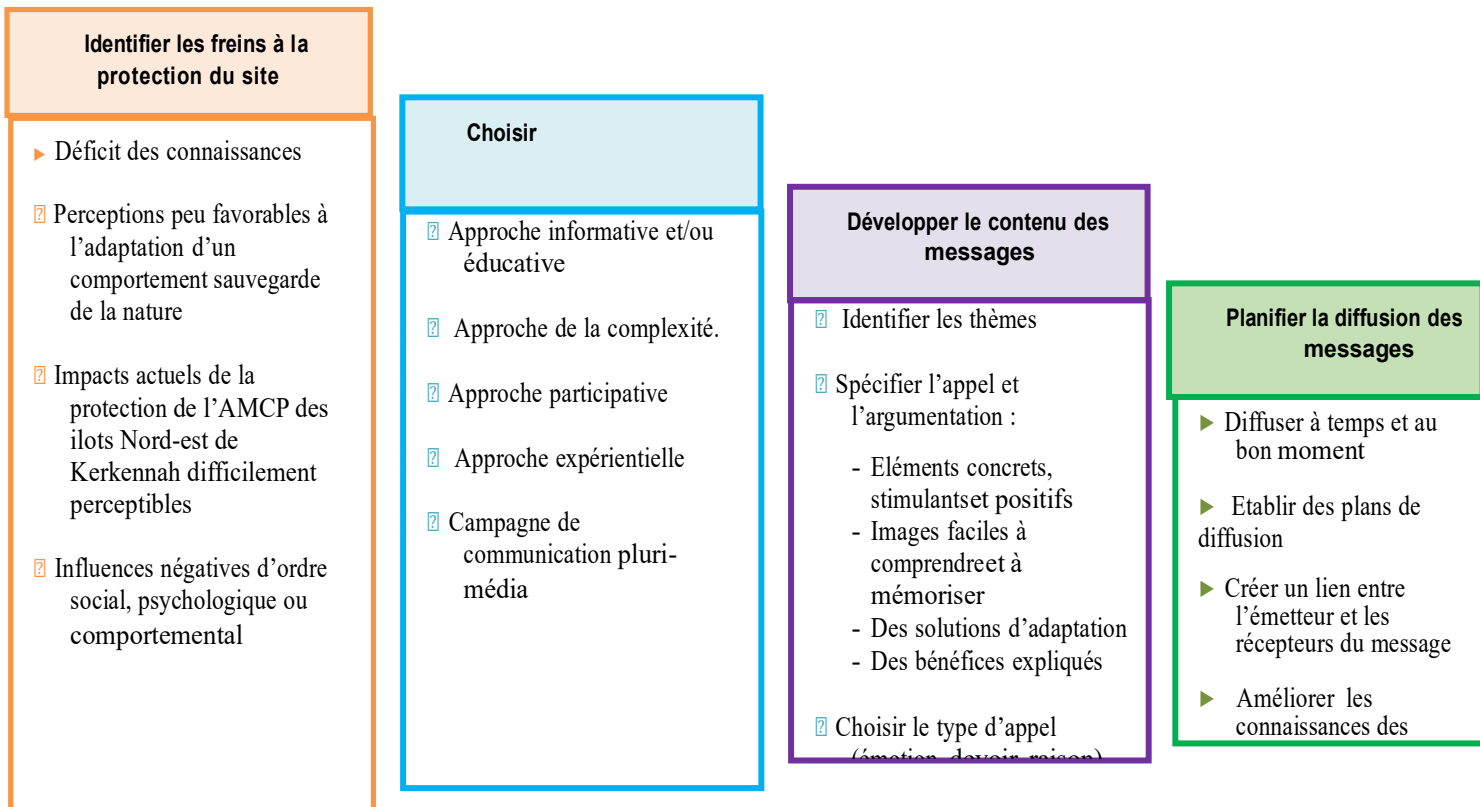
Identifier les freins à la protection du site

▸ Déficit des connaissances

▯ Perceptions peu favorables à l'adaptation d'un comportement sauvegarde de la nature

▯ Impacts actuels de la protection de l'AMCP des ilots Nord-est de Kerkennah difficilement perceptibles

▯ Influences négatives d'ordre social, psychologique ou comportemental

Choisir

▯ Approche informative et/ou éducative

▯ Approche de la complexité.

▯ Approche participative

▯ Approche expérientielle

▯ Campagne de communication pluri-média

Développer le contenu des messages

▯ Identifier les thèmes

▯ Spécifier l'appel et l'argumentation :

- Eléments concrets, stimulantset positifs
- Images faciles à comprendreet à mémoriser
- Des solutions d'adaptation
- Des bénéfices expliqués

▯ Choisir le type d'appel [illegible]

Planifier la diffusion des messages

▸ Diffuser à temps et au bon moment

▸ Etablir des plans de diffusion

▸ Créer un lien entre l'émetteur et les récepteurs du message

▸ Améliorer les connaissances des